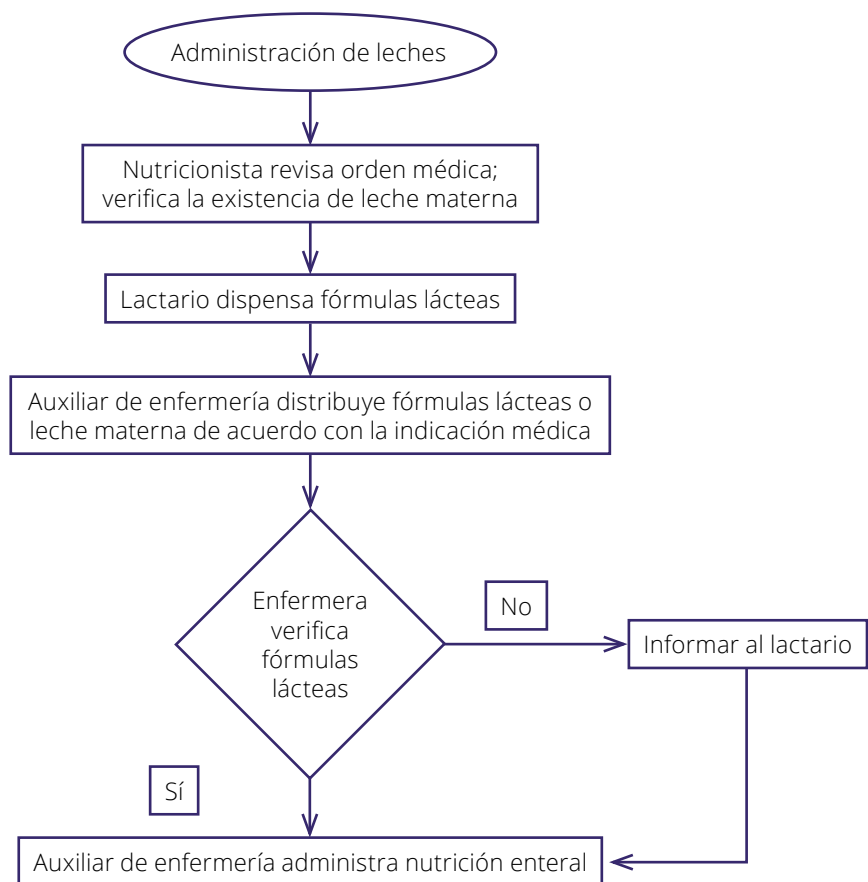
Administración de leches

Nutricionista revisa orden médica; verifica la existencia de leche materna

Lactario dispensa fórmulas lácteas

Auxiliar de enfermería distribuye fórmulas lácteas o leche materna de acuerdo con la indicación médica

Enfermera verifica fórmulas lácteas

No

Informar al lactario

Sí

Auxiliar de enfermería administra nutrición enteral